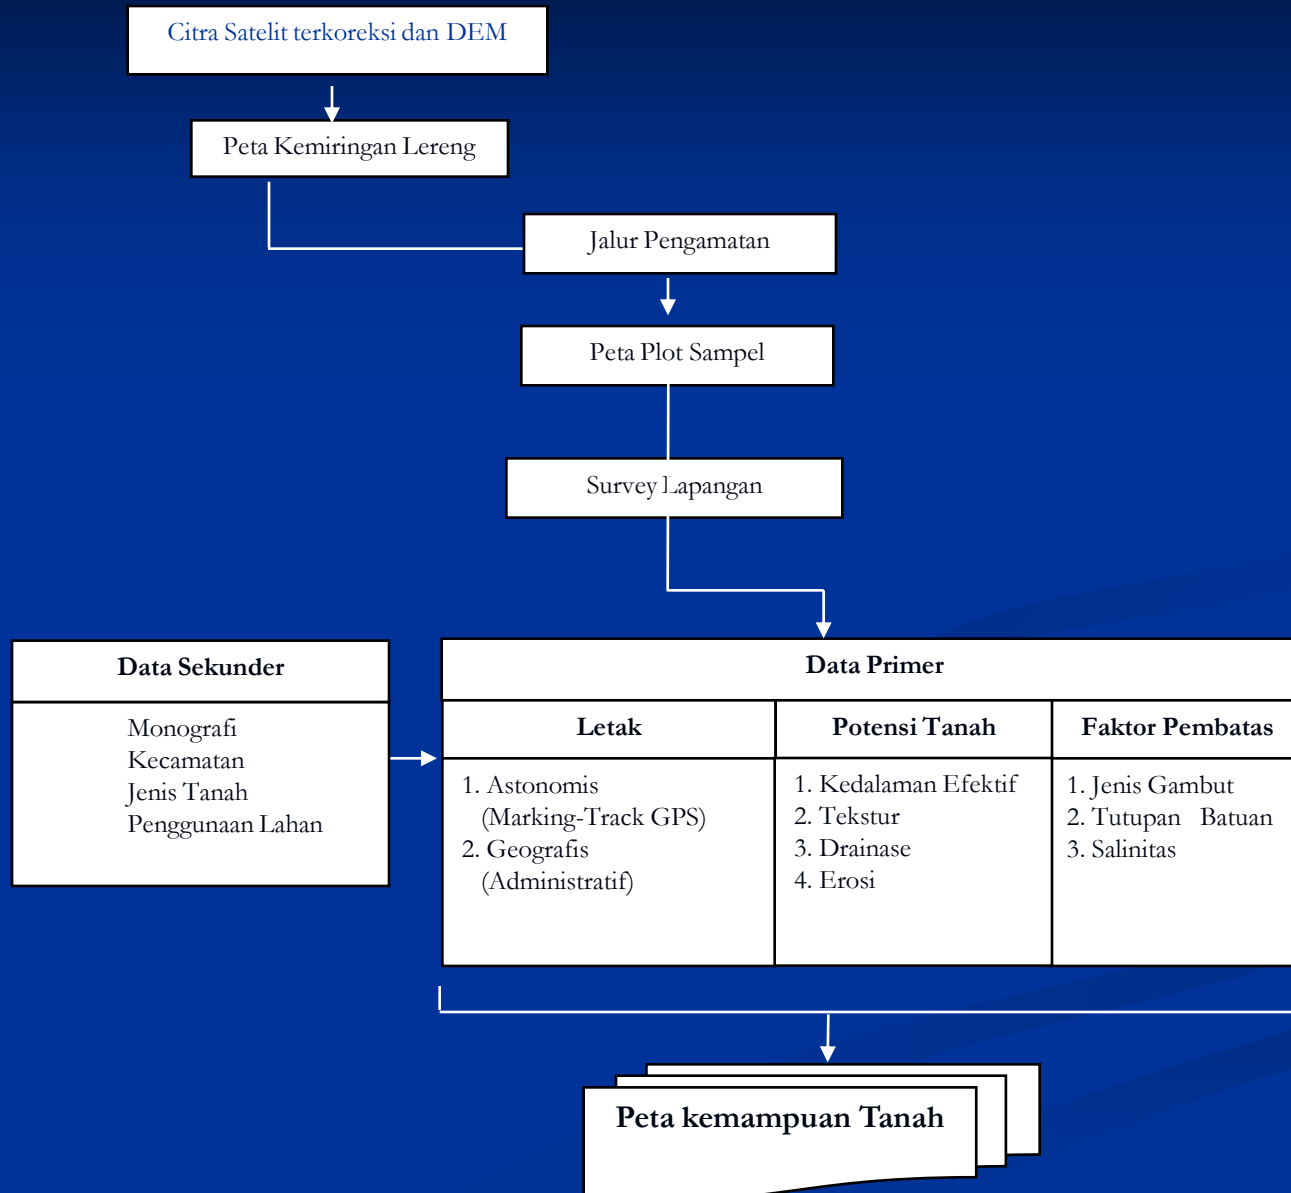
Citra Satelit terkoreksi dan DEM

Peta Kemiringan Lereng

Jalur Pengamatan

Peta Plot Sampel

Survey Lapangan

Data Sekunder

Monografi
Kecamatan
Jenis Tanah
Penggunaan Lahan

Data Primer

| Letak | Potensi Tanah | Faktor Pembatas |
|---|---|---|
| 1. Astonomis (Marking-Track GPS) 2. Geografis (Administratif) | 1. Kedalaman Efektif 2. Tekstur 3. Drainase 4. Erosi | 1. Jenis Gambut 2. Tutupan Batuan 3. Salinitas |

Peta kemampuan Tanah